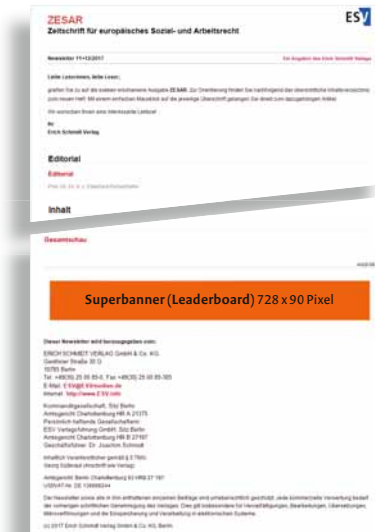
ZESAR
Zeitschrift für europäisches Sozial- und Arbeitsrecht

ESV

Newsletter 11-12/2017

Eine Ausgabe des Erich Schmidt Verlags

Liebe Leserinnen, liebe Leser,

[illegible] ZESAR. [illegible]

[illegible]

Ihr
Erich Schmidt Verlag

Editorial

Editorial

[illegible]

Inhalt

Gesamtschau

Superbanner (Leaderboard) 728 x 90 Pixel

Dieser Newsletter wird herausgegeben vom:

ERICH SCHMIDT VERLAG GmbH & Co. KG
Genthiner Straße 30 G
10785 Berlin
Tel. +49(30) 25 00 85-0, Fax +49(30) 25 00 85-305
E-Mail: ESV@ESVmedien.de
Internet: http://www.ESV.info

Kommanditgesellschaft, Sitz Berlin
Amtsgericht Charlottenburg HR A 21375
Persönlich haftende Gesellschafterin:
ESV Verlagsführung GmbH, Sitz Berlin
Amtsgericht Charlottenburg HR B 27197
Geschäftsführer: Dr. Joachim Schmidt

Inhaltlich Verantwortlicher gemäß § 7 RStV:
Georg Süßbrauk (Anschrift wie Verlag)

Amtsgericht Berlin Charlottenburg 93 HRB 27 197
USt-IdNr. DE 136688244

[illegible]

(c) 2017 Erich Schmidt Verlag GmbH & Co. KG, Berlin